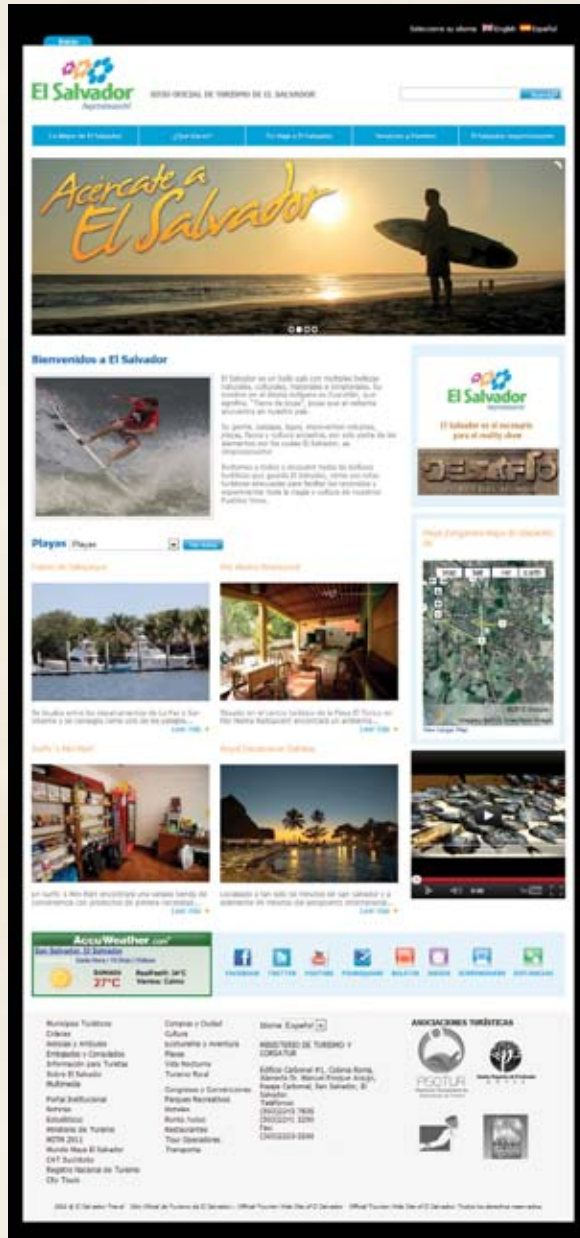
Seleccione su idioma English Español

Inicio

El Salvador Impresionante!

SITIO OFICIAL DE TURISMO DE EL SALVADOR

Buscar

Lo Mejor de El Salvador | ¿Qué Hacer? | Tu Viaje a El Salvador | Vacaciones y Eventos | El Salvador Impresionante

Acercate a El Salvador

Bienvenidos a El Salvador

El Salvador es un bello país con múltiples bellezas naturales, culturales, naturales e inmensales. Su nombre en el idioma indígena es Cuscatlán, que significa "Tierra de Joyas", joyas que al visitarte encuentra en nuestro país.

Su gente, paisajes, lagos, impresiones volcanes, playas, flora y cultura ancestral, son solo parte de los elementos con los cuales El Salvador, es impresionante.

Invitamos a todos a descubrir todos los destinos turísticos que guarda El Salvador, como sus rutas turísticas elaboradas para facilitar los recorridos y experimentar todo la magia y cultura de nuestros Pueblos Vivos.

El Salvador
El Salvador es el escenario para el reality show
DESAFÍO

Playas Playas Ver todos

Puerto de Jaltepeque

Rio Mar Restaurant

Se ubica entre los departamentos de La Paz y San Vicente y se considera como uno de los paisajes...
Leer más

Ubicado en el centro turístico de la Playa El Tunco en Río Mar Restaurant encontrará un ambiente...
Leer más

Surfo´s Mini Mart

Royal Decameron Salinitas

En Surfo´s Mini Mart encontrará una variada tienda de conveniencia con productos de primera necesidad...
Leer más

Localizado a tan solo 60 minutos de San Salvador y a solamente 30 minutos del aeropuerto internacional...
Leer más

Mapa Interactivo Mapa El Salvador

Ver Larger Map

AccuWeather.com
San Salvador, El Salvador
Soleado 27°C
RealFeel®: 34°C
Vientos: Calmo

FACEBOOK TWITTER YOUTUBE FOURSQUARE BOLETÍN VIDEOS DESCARGAS ENTRADAS

Municipios Turísticos
Cruceros
Noticias y Artículos
Embajadas y Consulados
Información para Turistas
Sobre El Salvador
Multimedia

Portal Institucional
Noticias
Estadísticas
Ministerio de Turismo
MITUR 2011
Mundo Maya El Salvador
CAT Buchitoto
Registro Nacional de Turismo
Cfo Tours

Compras y Ciudad
Cultura
Ecoturismo y Aventura
Playas
Vida Nocturna
Turismo Rural

Congresos y Convenciones
Parques Recreativos
Hoteles
Ruta Turística
Restaurantes
Tour Operadores
Transporte

Idioma: Español

MINISTERIO DE TURISMO Y CORSATUR

Edificio Carbonel #1, Colonia Roma, Alameda Dr. Manuel Enrique Araujo, Pasaje Carbonel, San Salvador, El Salvador.
Teléfonos:
(503)2243-7835
(503)2241-3200
Fax:
(503)2223-3280

ASOCIACIONES TURÍSTICAS

PROTUR

2012 © El Salvador Travel · Sitio Oficial de Turismo de El Salvador · Official Tourism Web Site of El Salvador · Todos los derechos reservados